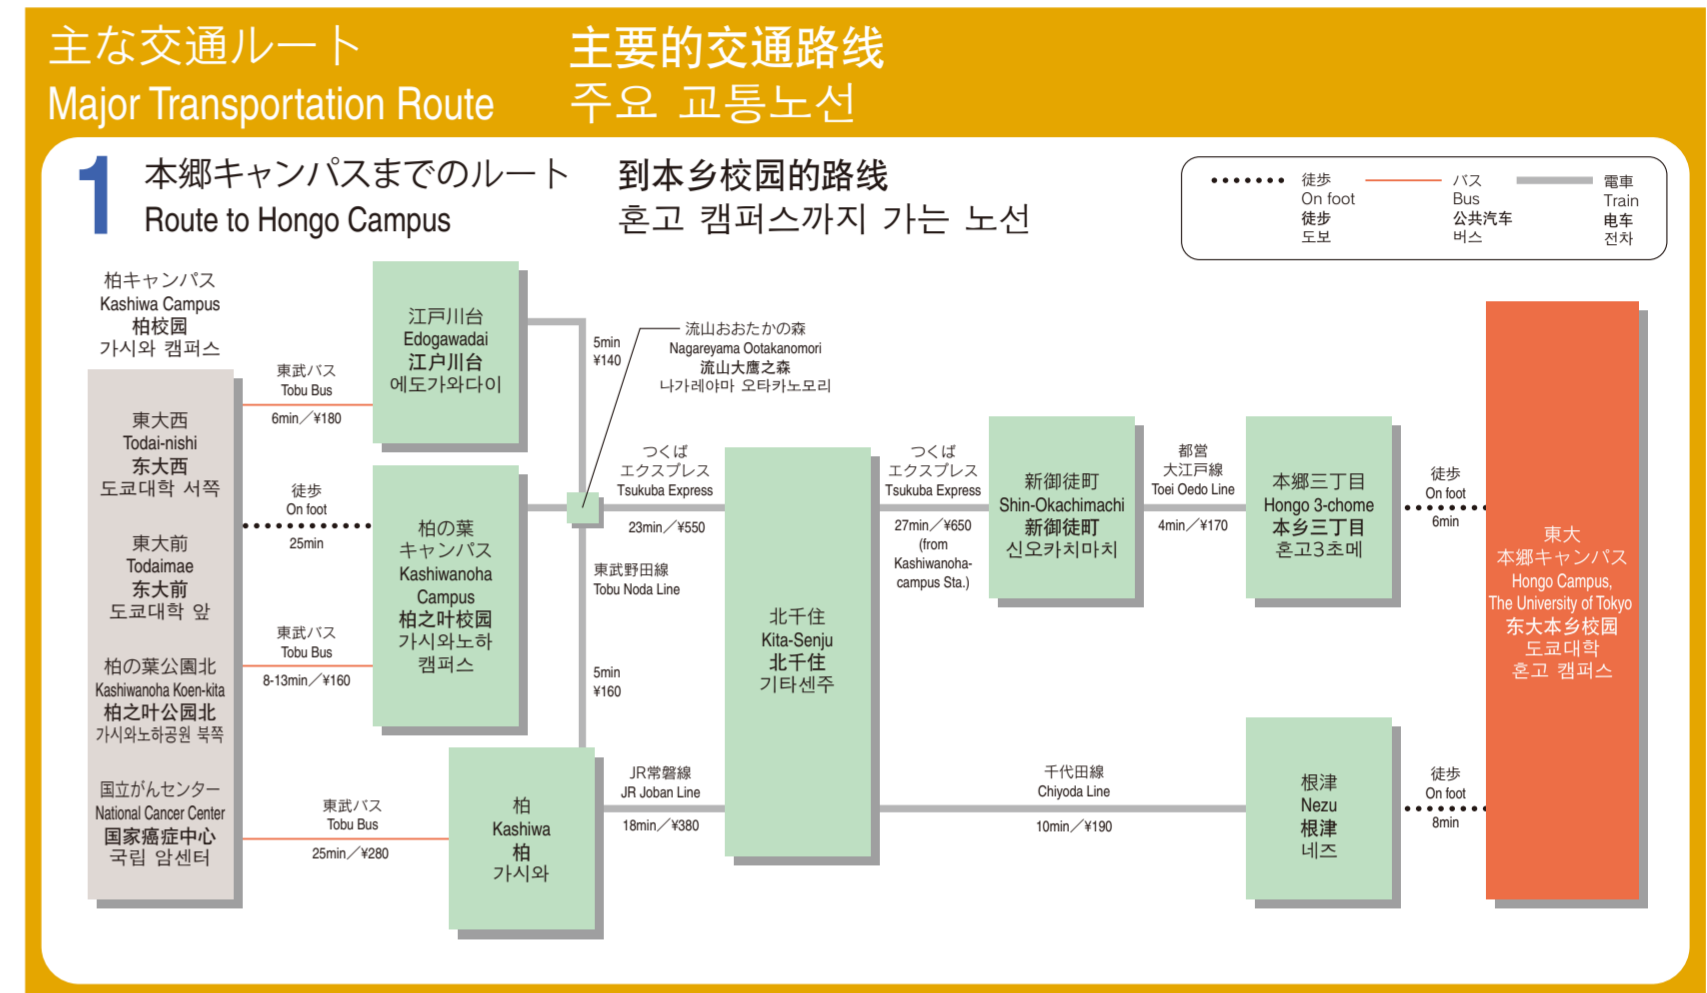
主な交通ルート
Major Transportation Route

主要的交通路线
주요 교통노선

1 本郷キャンパスまでのルート
Route to Hongo Campus

到本乡校园的路线
혼고 캠퍼스까지 가는 노선

徒歩
On foot
徒步
도보

バス
Bus
公共汽车
버스

電車
Train
电车
전차

柏キャンパス
Kashiwa Campus
柏校园
가시와 캠퍼스

東大西
Todai-nishi
东大西
도쿄대학 서쪽

東大前
Todaimae
东大前
도쿄대학 앞

柏の葉公園北
Kashiwanoha Koen-kita
柏之叶公园北
가시와노하공원 북쪽

国立がんセンター
National Cancer Center
国家癌症中心
국립 암센터

東武バス
Tobu Bus
6min／¥180

徒歩
On foot
25min

東武バス
Tobu Bus
8-13min／¥160

東武バス
Tobu Bus
25min／¥280

江戸川台
Edogawadai
江户川台
에도가와다이

柏の葉
キャンパス
Kashiwanoha
Campus
柏之叶校园
가시와노하
캠퍼스

柏
Kashiwa
柏
가시와

5min
¥140

流山おおたかの森
Nagareyama Ootakanomori
流山大鹰之森
나가레야마 오타카노모리

つくば
エクスプレス
Tsukuba Express
23min／¥550

東武野田線
Tobu Noda Line

5min
¥160

JR常磐線
JR Joban Line
18min／¥380

北千住
Kita-Senju
北千住
기타센주

つくば
エクスプレス
Tsukuba Express
27min／¥650
(from
Kashiwanoha-
campus Sta.)

新御徒町
Shin-Okachimachi
新御徒町
신오카치마치

都営
大江戸線
Toei Oedo Line
4min／¥170

本郷三丁目
Hongo 3-chome
本乡三丁目
혼고3초메

千代田線
Chiyoda Line
10min／¥190

根津
Nezu
根津
네즈

徒歩
On foot
6min

徒歩
On foot
8min

東大
本郷キャンパス
Hongo Campus,
The University of Tokyo
东大本乡校园
도쿄대학
혼고 캠퍼스